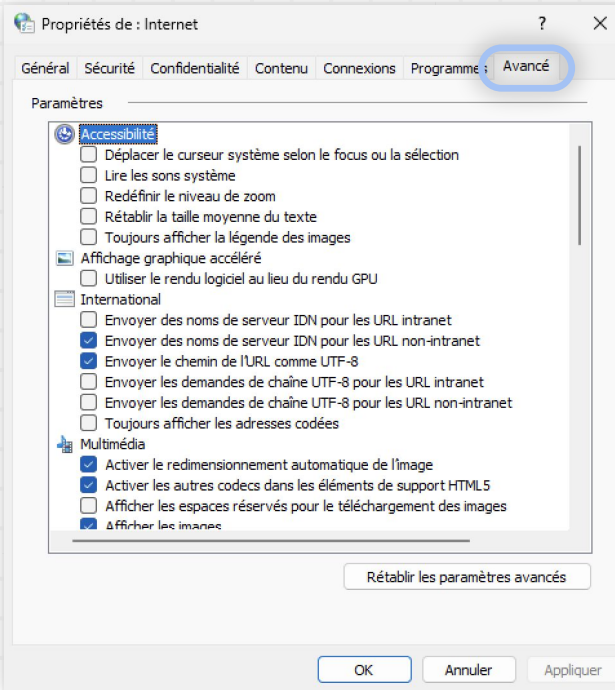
Propriétés de : Internet

?

Général | Sécurité | Confidentialité | Contenu | Connexions | Programmes | Avancé

Paramètres

Accessibilité
Déplacer le curseur système selon le focus ou la sélection
Lire les sons système
Redéfinir le niveau de zoom
Rétablir la taille moyenne du texte
Toujours afficher la légende des images
Affichage graphique accéléré
Utiliser le rendu logiciel au lieu du rendu GPU
International
Envoyer des noms de serveur IDN pour les URL intranet
Envoyer des noms de serveur IDN pour les URL non-intranet
Envoyer le chemin de l'URL comme UTF-8
Envoyer les demandes de chaîne UTF-8 pour les URL intranet
Envoyer les demandes de chaîne UTF-8 pour les URL non-intranet
Toujours afficher les adresses codées
Multimédia
Activer le redimensionnement automatique de l'image
Activer les autres codecs dans les éléments de support HTML5
Afficher les espaces réservés pour le téléchargement des images
Afficher les images

Rétablir les paramètres avancés

OK | Annuler | Appliquer